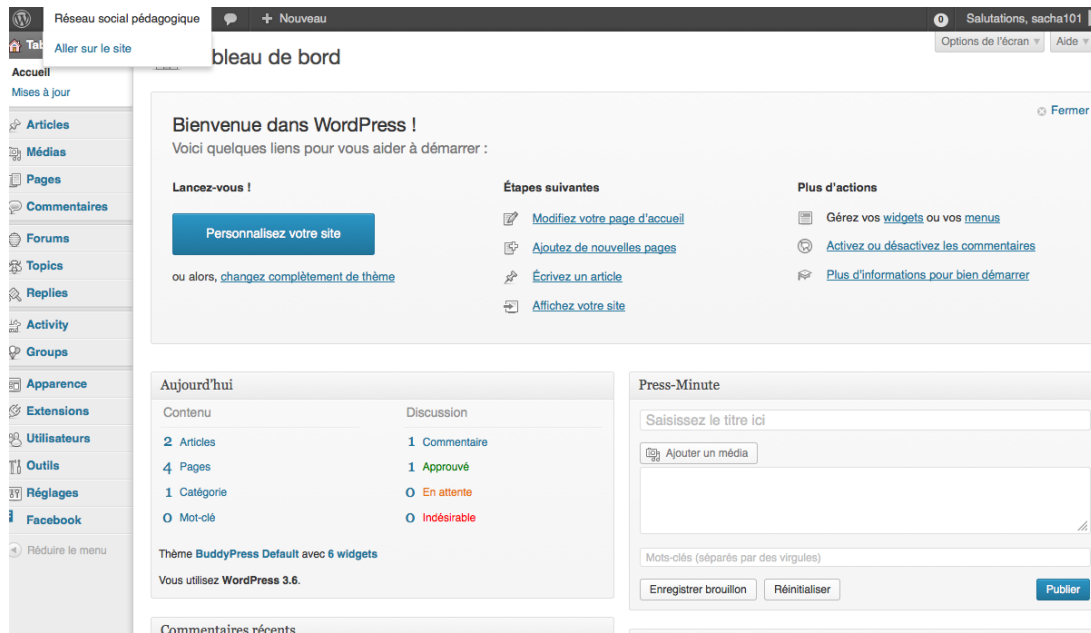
Réseau social pédagogique
Aller sur le site
+ Nouveau
0 Salutations, sacha101
Options de l'écran ▾ Aide ▾

Tab
Accueil
Mises à jour
Articles
Médias
Pages
Commentaires
Forums
Topics
Replies
Activity
Groups
Apparence
Extensions
Utilisateurs
Outils
Réglages
Facebook
Réduire le menu

bleau de bord

Fermer

Bienvenue dans WordPress !
Voici quelques liens pour vous aider à démarrer :

Lancez-vous !
Personnalisez votre site
ou alors, changez complètement de thème

Étapes suivantes
Modifiez votre page d'accueil
Ajoutez de nouvelles pages
Écrivez un article
Affichez votre site

Plus d'actions
Gérez vos widgets ou vos menus
Activez ou désactivez les commentaires
Plus d'informations pour bien démarrer

Aujourd'hui
Contenu
2 Articles
4 Pages
1 Catégorie
0 Mot-clé
Discussion
1 Commentaire
1 Approuvé
0 En attente
0 Indésirable
Thème BuddyPress Default avec 6 widgets
Vous utilisez WordPress 3.6.

Press-Minute
Saisissez le titre ici
Ajouter un média
Mots-clés (séparés par des virgules)
Enregistrer brouillon Réinitialiser Publier

Commentaires récents